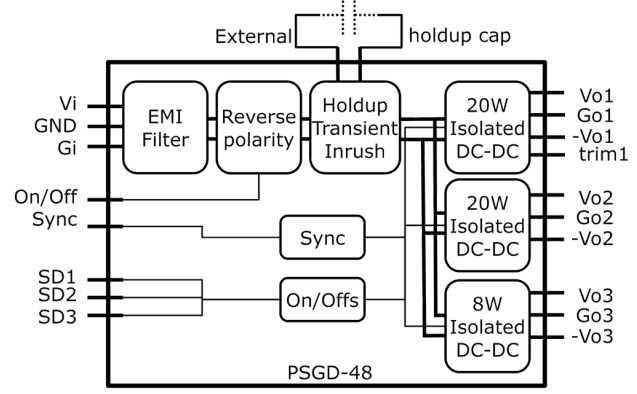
External holdup cap

Vi
GND
Gi

EMI Filter

Reverse polarity

Holdup Transient Inrush

20W Isolated DC-DC

Vo1
Go1
-Vo1
trim1

On/Off
Sync

Sync

20W Isolated DC-DC

Vo2
Go2
-Vo2

SD1
SD2
SD3

On/Offs

8W Isolated DC-DC

Vo3
Go3
-Vo3

PSGD-48